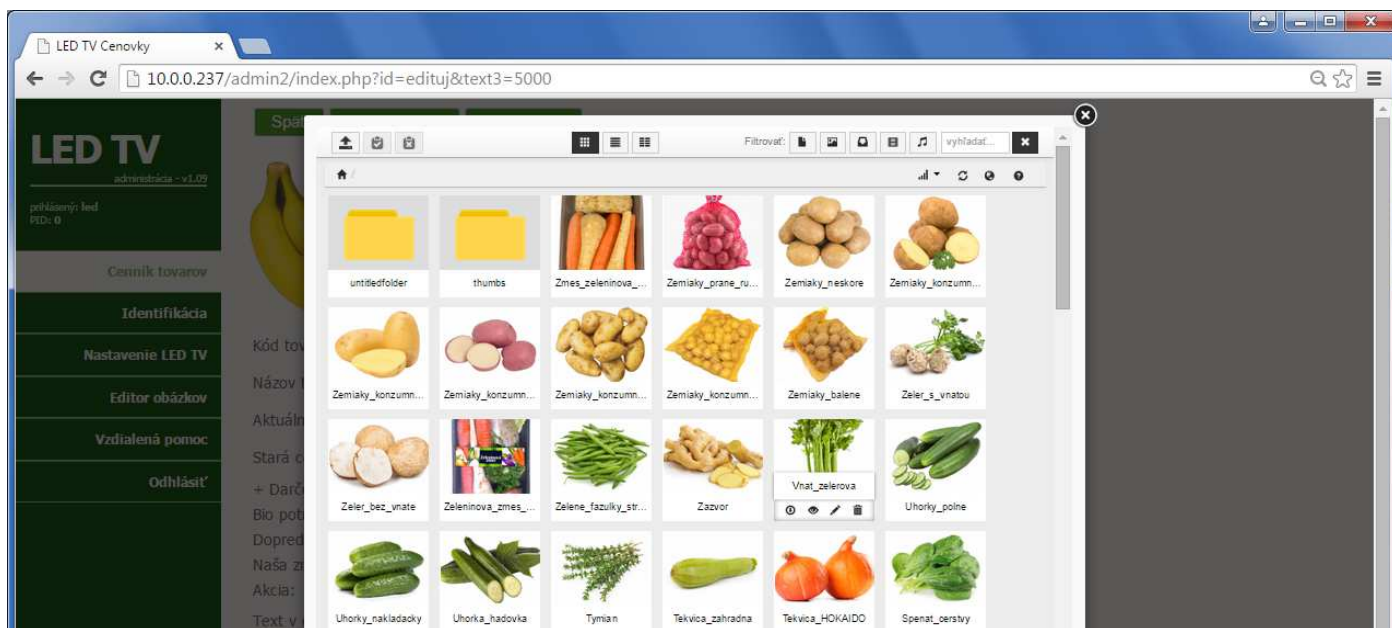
LED TV Cenovky ×

10.0.0.237/admin2/index.php?id=edituj&text3=5000

LED TV
administrácia - v1.09
prihlásený: led
PID: 0

Cenník tovarov
Identifikácia
Nastavenie LED TV
Editor obázkov
Vzdialená pomoc
Odhlásiť

Spät

Kód tov
Názov
Aktuáln
Stará c
+ Darč
Bio pot
Dopred
Naša z
Akcia:
Text v

Filtrovať: vyhľadať...

untitledfolder
thumbs
Zmes_zeleninova_...
Zemiaky_prane_ru...
Zemiaky_neskore
Zemiaky_konzumn...
Zemiaky_konzumn...
Zemiaky_konzumn...
Zemiaky_konzumn...
Zemiaky_konzumn...
Zemiaky_balene
Zeler_s_vnatou
Zeler_bez_vnate
Zeleninova_zmes_...
Zelene_fazulky_str...
Zazvor
Vnat_zelerova
Uhorky_polne
Uhorky_nakladacky
Uhorka_hadovka
Tymian
Tekvica_zahradna
Tekvica_HOKAIDO
Spenat_cerstvy